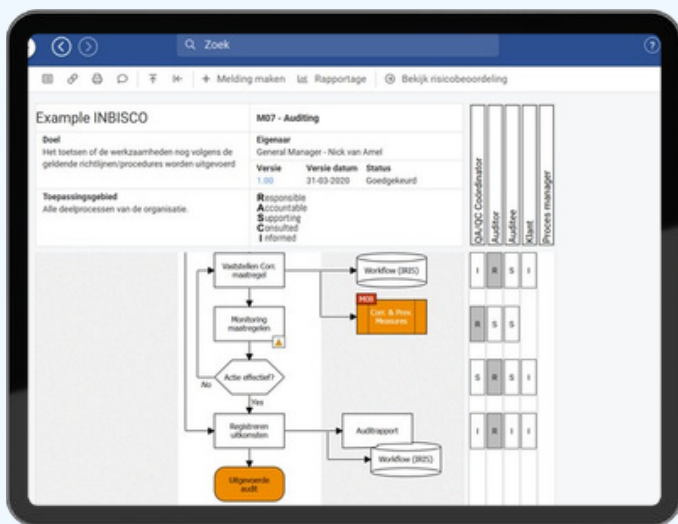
Zoek

+ Melding maken Rapportage Bekijk risicobeoordeling

Example INBISCO

M07 - Auditing

Doel
Het toetsen of de werkzaamheden nog volgens de geldende richtlijnen/procedures worden uitgevoerd

Eigenaar
General Manager - Nick van Amel

| Versie | Versie datum | Status |
|---|---|---|
| 1.00 | 31-03-2020 | Goedgekeurd |

Toepassingsgebied
Alle deelprocessen van de organisatie.

Responsible
Accountable
Supporting
Consulted
Informed

QA/QC Coordinator
Auditor
Auditee
Klant
Proces manager

Vaststellen Corr. maatregel

Workflow (IRIS)

M08
Corr. & Prev. Measures

Monitoring maatregelen

Actie effectief?

No

Yes

Registreren uitkomsten

Auditrapport

Workflow (IRIS)

Uitgevoerde audit

| I | R | S | I |
|---|---|---|---|
| R | S | S | |
| S | R | S | I |
| I | R | I | I |